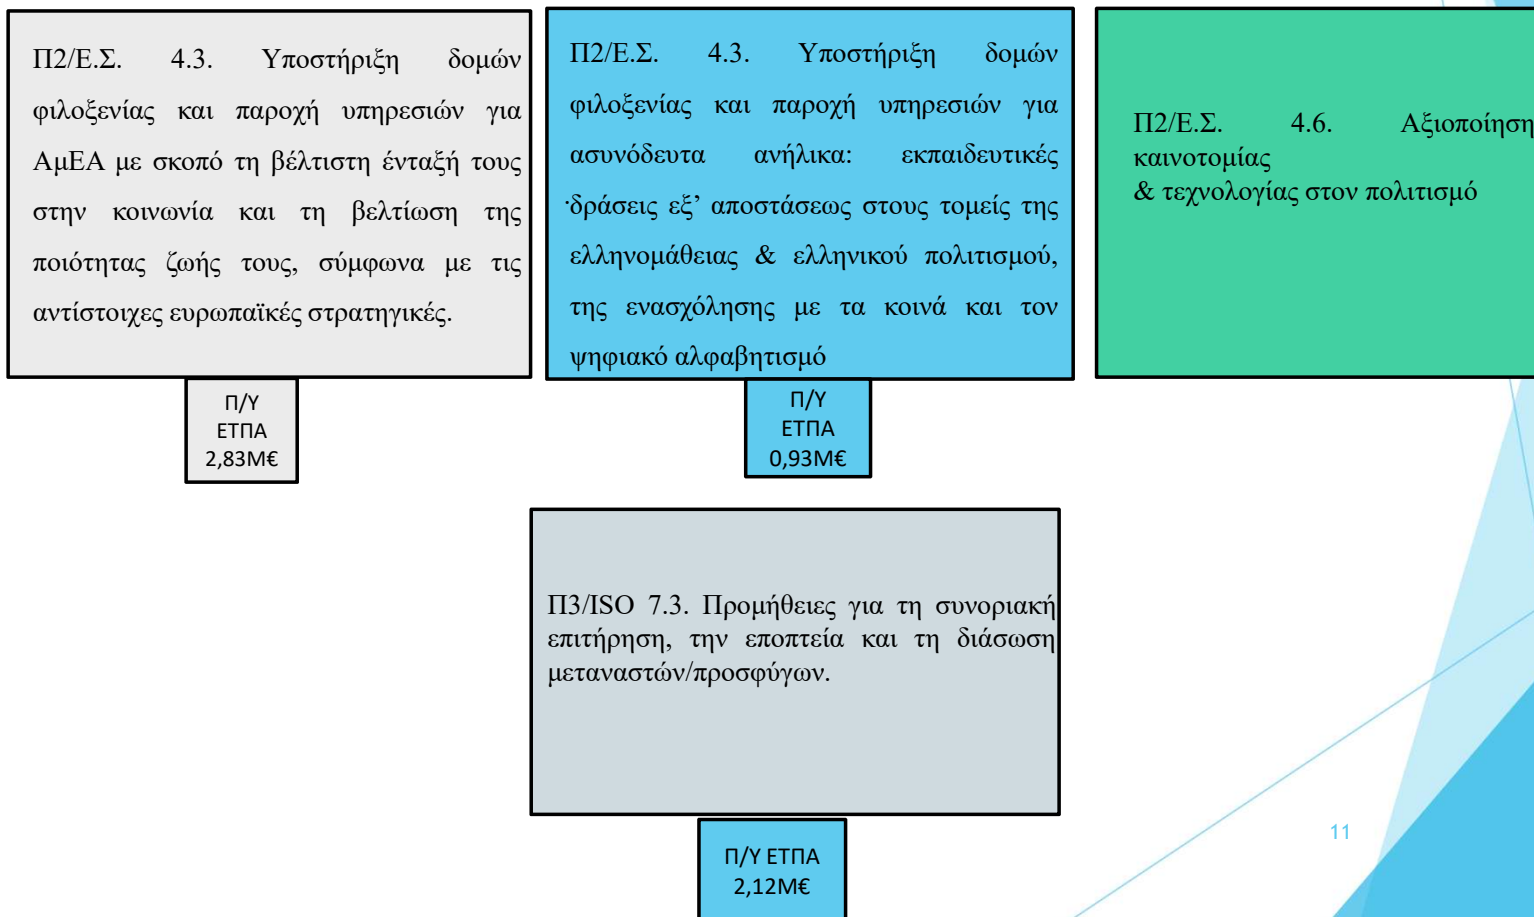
Π2/Ε.Σ. 4.3. Υποστήριξη δομών φιλοξενίας και παροχή υπηρεσιών για ΑμΕΑ με σκοπό τη βέλτιστη ένταξή τους στην κοινωνία και τη βελτίωση της ποιότητας ζωής τους, σύμφωνα με τις αντίστοιχες ευρωπαϊκές στρατηγικές.

Π/Υ ΕΤΠΑ 2,83Μ€

Π2/Ε.Σ. 4.3. Υποστήριξη δομών φιλοξενίας και παροχή υπηρεσιών για ασυνόδευτα ανήλικα: εκπαιδευτικές ·δράσεις εξ' αποστάσεως στους τομείς της ελληνομάθειας & ελληνικού πολιτισμού, της ενασχόλησης με τα κοινά και τον ψηφιακό αλφαβητισμό

Π/Υ ΕΤΠΑ 0,93Μ€

Π2/Ε.Σ. 4.6. Αξιοποίηση καινοτομίας & τεχνολογίας στον πολιτισμό

Π3/ISO 7.3. Προμήθειες για τη συνοριακή επιτήρηση, την εποπτεία και τη διάσωση μεταναστών/προσφύγων.

Π/Υ ΕΤΠΑ 2,12Μ€

11